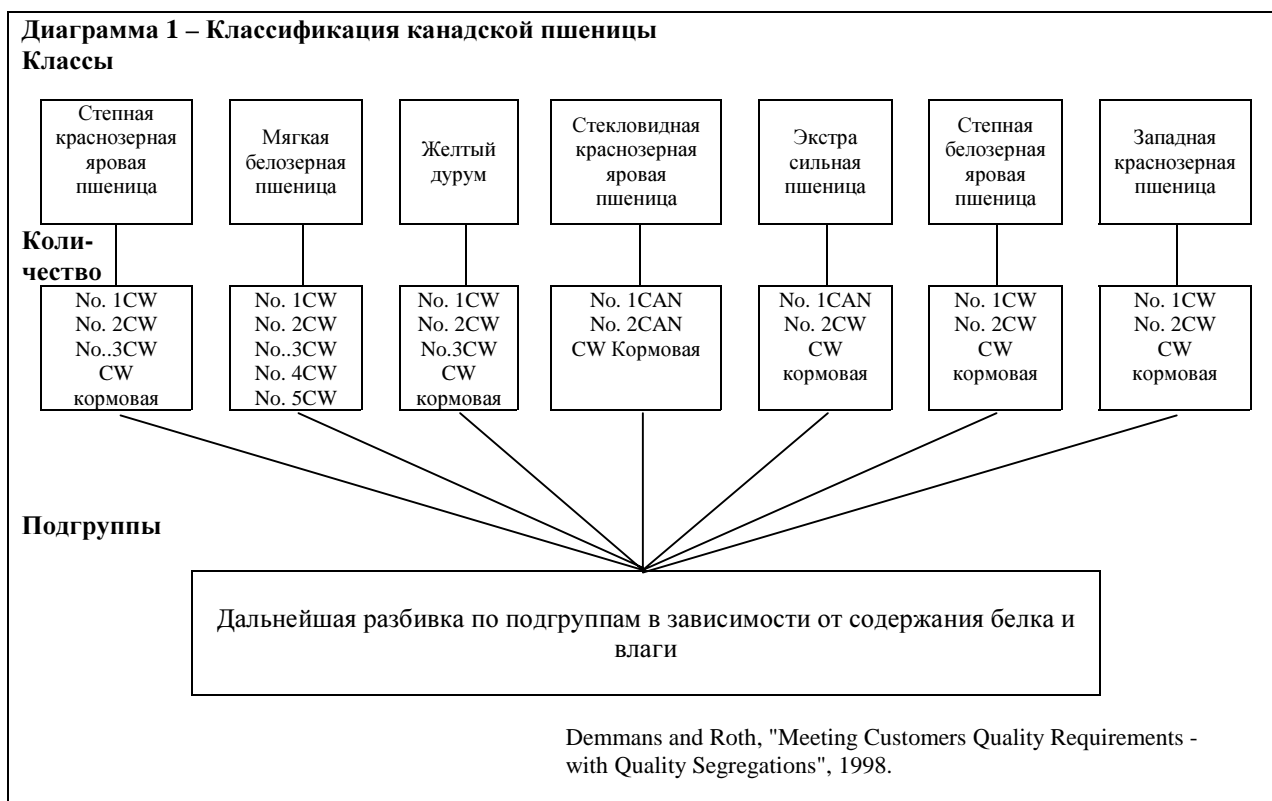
**Диаграмма 1 – Классификация канадской пшеницы**
**Классы**

Степная краснозерная яровая пшеница

Мягкая белозерная пшеница

Желтый дурум

Стекловидная краснозерная яровая пшеница

Экстра сильная пшеница

Степная белозерная яровая пшеница

Западная краснозерная пшеница

**Количество**

No. 1CW
No. 2CW
No..3CW
CW кормовая

No. 1CW
No. 2CW
No..3CW
No. 4CW
No. 5CW

No. 1CW
No. 2CW
No.3CW
CW кормовая

No. 1CAN
No. 2CAN
CW Кормовая

No. 1CAN
No. 2CW
CW кормовая

No. 1CW
No. 2CW
CW кормовая

No. 1CW
No. 2CW
CW кормовая

**Подгруппы**

Дальнейшая разбивка по подгруппам в зависимости от содержания белка и влаги

Demmans and Roth, "Meeting Customers Quality Requirements - with Quality Segregations", 1998.